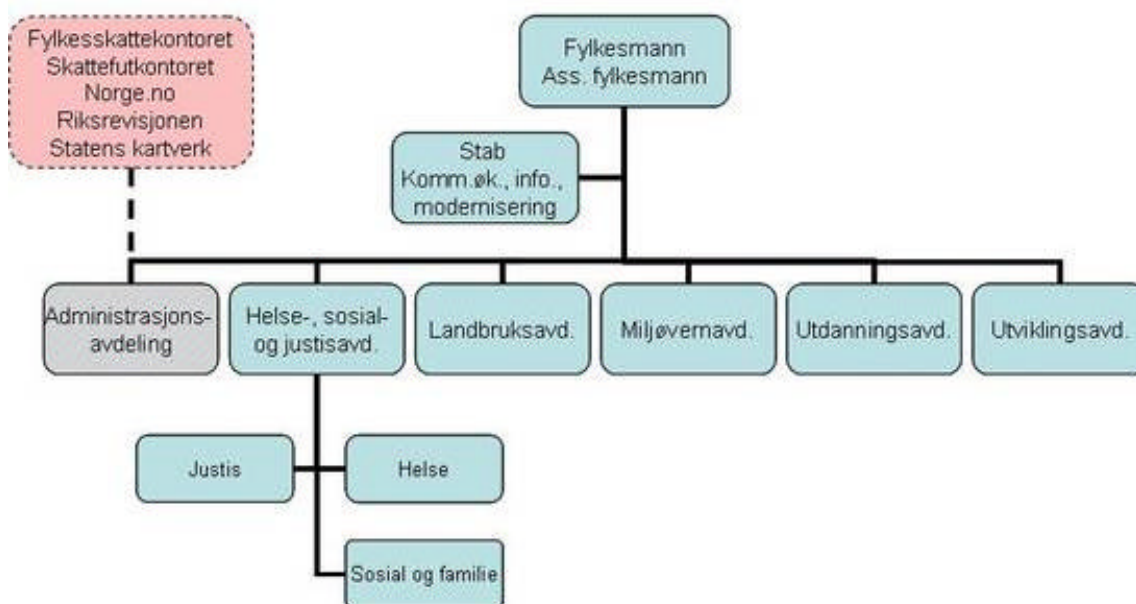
Fylkesskattekontoret
Skattefutkontoret
Norge.no
Riksrevisjonen
Statens kartverk

Fylkesmann
Ass. fylkesmann

Stab
Komm.øk., info.,
modernisering

Administrasjonsavdeling

Helse-, sosial- og justisavd.

Landbruksavd.

Miljøvernavd.

Utdanningsavd.

Utviklingsavd.

Justis

Helse

Sosial og familie